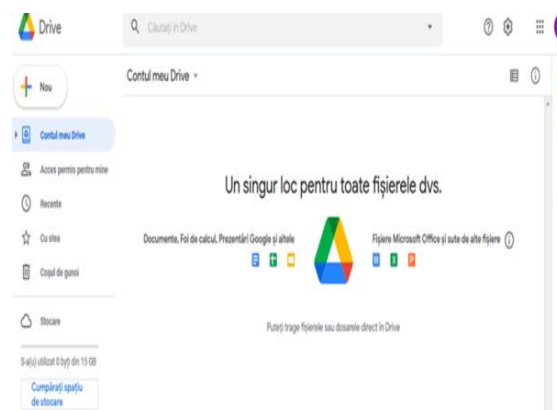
Drive

Căutați în Drive

Nou

Contul meu Drive

Acces permis pentru mine

Recente

Cu stea

Coșul de gunoi

Stocare

S-a(u) utilizat 0 byți din 15 GB

Cumpărați spațiu de stocare

Contul meu Drive

Un singur loc pentru toate fișierele dvs.

Documente, Foi de calcul, Prezentări Google și altele

Fișiere Microsoft Office și sute de alte fișiere

Puteți trage fișierele sau dosarele direct în Drive